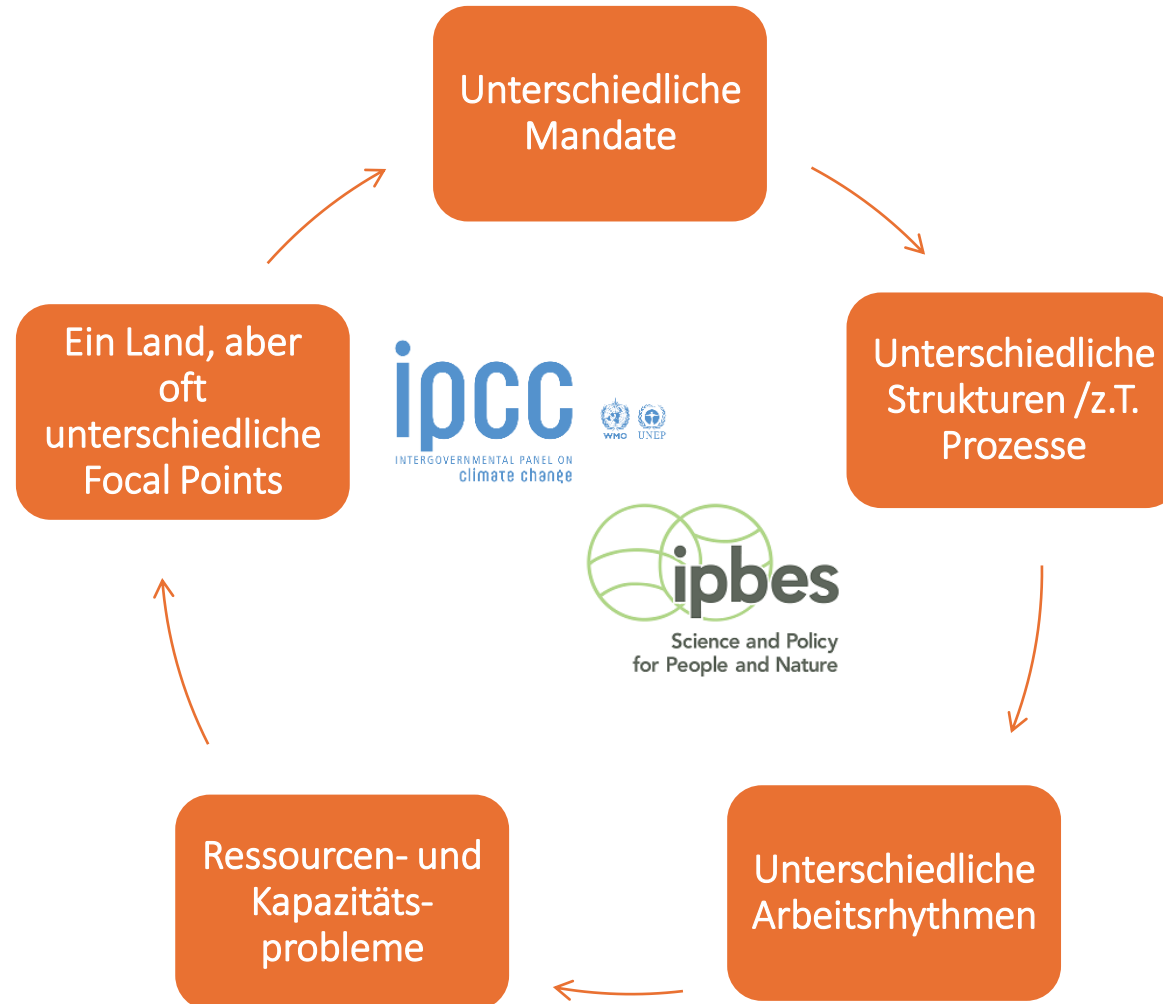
Unterschiedliche Mandate

Unterschiedliche Strukturen /z.T. Prozesse

Unterschiedliche Arbeitsrhythmen

Ressourcen- und Kapazitätsprobleme

Ein Land, aber oft unterschiedliche Focal Points

ipcc
INTERGOVERNMENTAL PANEL ON climate change
WMO UNEP

ipbes
Science and Policy for People and Nature